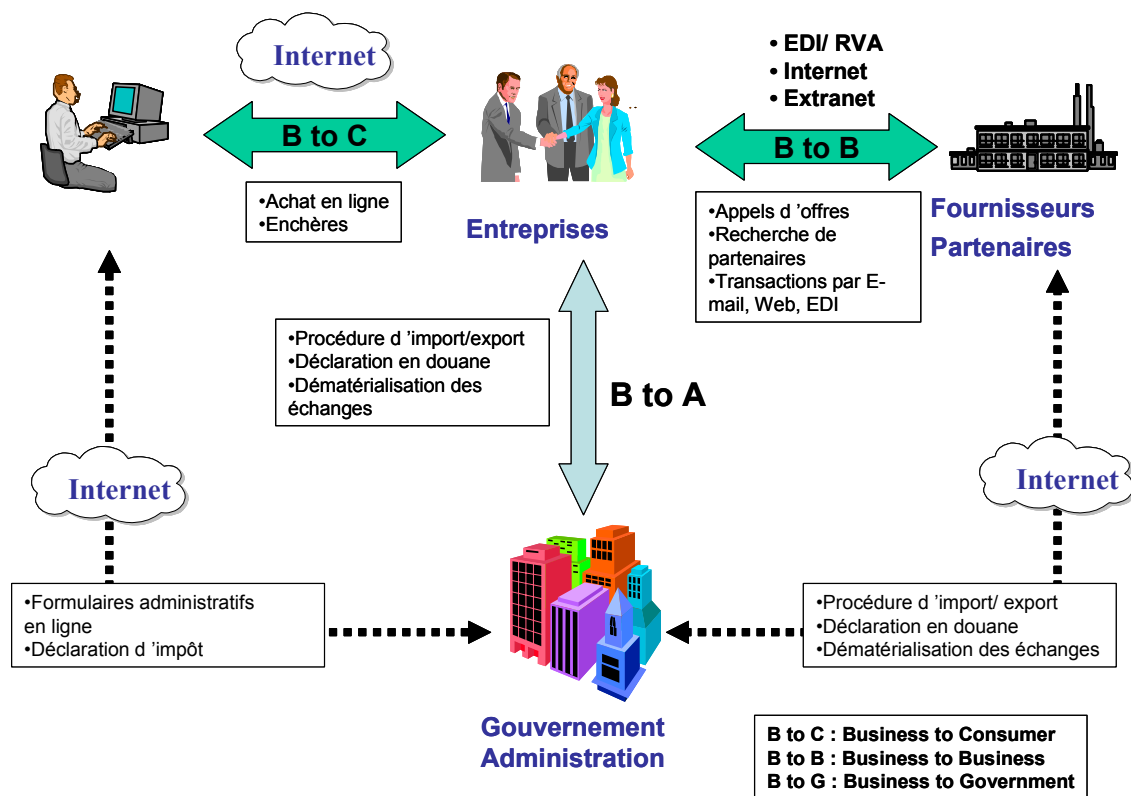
Internet

B to C

•Achat en ligne
•Enchères

Entreprises

• EDI/ RVA
• Internet
• Extranet

B to B

•Appels d 'offres
•Recherche de partenaires
•Transactions par E-mail, Web, EDI

Fournisseurs
Partenaires

•Procédure d 'import/export
•Déclaration en douane
•Dématérialisation des échanges

B to A

Internet

Internet

•Formulaires administratifs en ligne
•Déclaration d 'impôt

•Procédure d 'import/ export
•Déclaration en douane
•Dématérialisation des échanges

Gouvernement
Administration

B to C : Business to Consumer
B to B : Business to Business
B to G : Business to Government